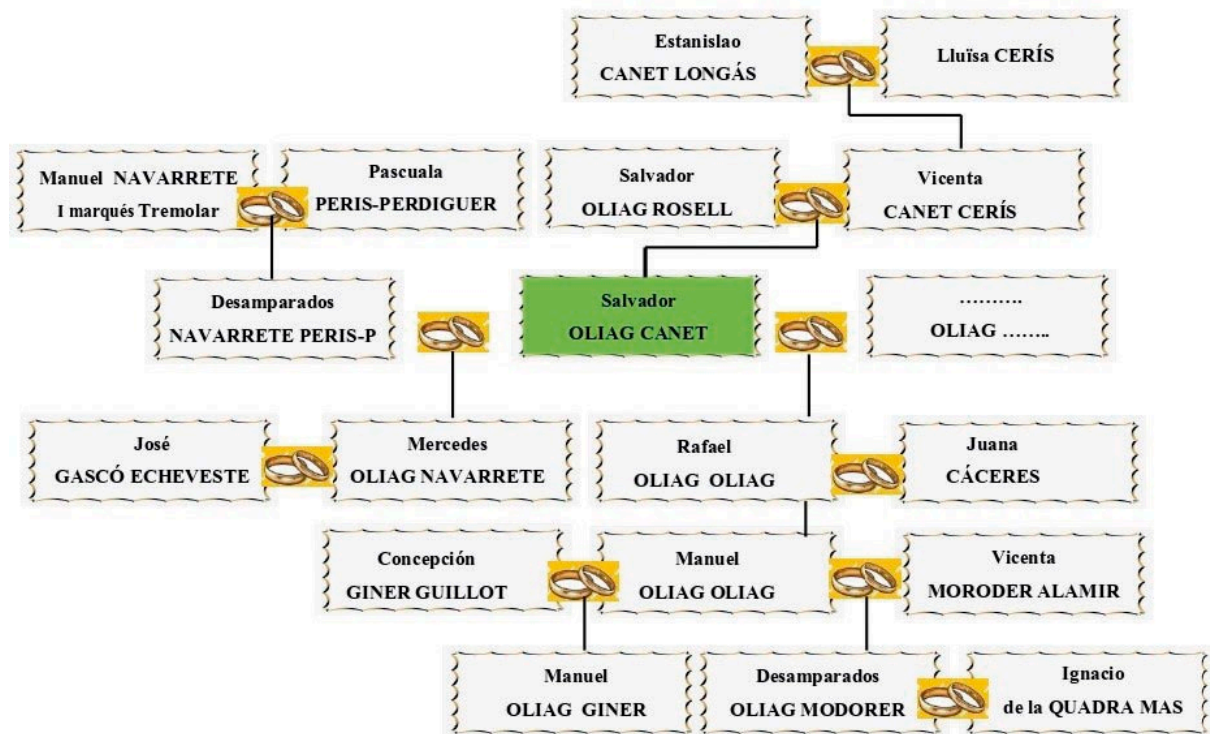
Estanislao
CANET LONGÁS

Lluïsa CERÍS

Manuel NAVARRETE
I marqués Tremolar

Pascuala
PERIS-PERDIGUER

Salvador
OLIAG ROSELL

Vicenta
CANET CERÍS

Desamparados
NAVARRETE PERIS-P

Salvador
OLIAG CANET

……….
OLIAG ……..

José
GASCÓ ECHEVESTE

Mercedes
OLIAG NAVARRETE

Rafael
OLIAG OLIAG

Juana
CÁCERES

Concepción
GINER GUILLOT

Manuel
OLIAG OLIAG

Vicenta
MORODER ALAMIR

Manuel
OLIAG GINER

Desamparados
OLIAG MODORER

Ignacio
de la QUADRA MAS